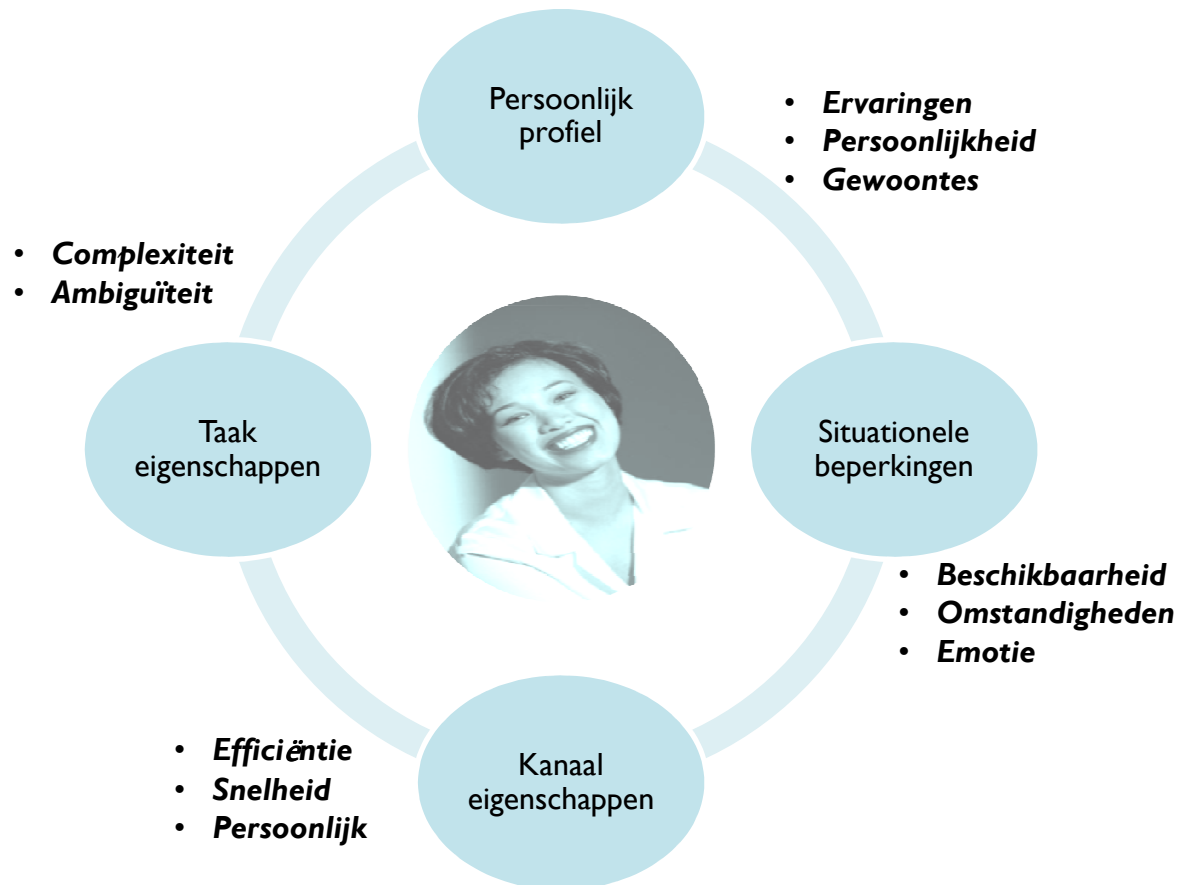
Persoonlijk profiel

- Ervaringen
- Persoonlijkheid
- Gewoontes

- Complexiteit
- Ambiguïteit

Taak eigenschappen

Situationele beperkingen

- Beschikbaarheid
- Omstandigheden
- Emotie

- Efficiëntie
- Snelheid
- Persoonlijk

Kanaal eigenschappen